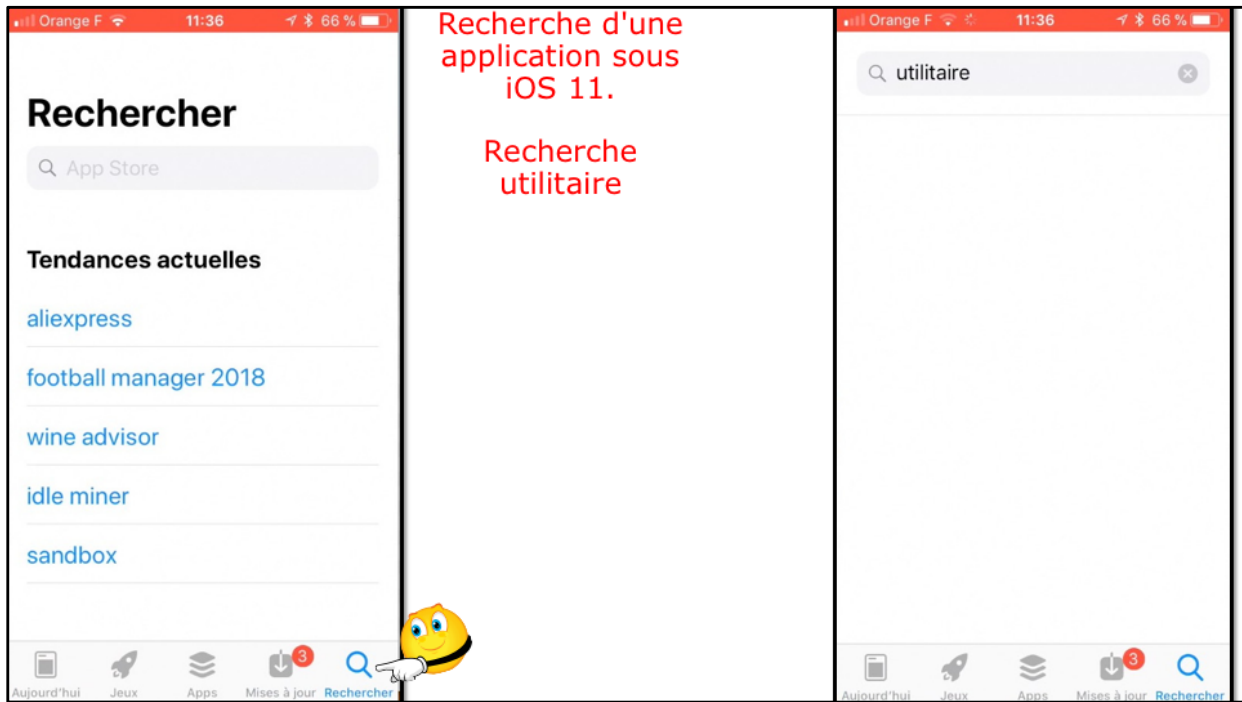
Orange F 11:36 66 %

Rechercher

App Store

Tendances actuelles

aliexpress

football manager 2018

wine advisor

idle miner

sandbox

Aujourd'hui Jeux Apps 3 Mises à jour Rechercher

Recherche d'une application sous iOS 11.

Recherche utilitaire

Orange F 11:36 66 %

utilitaire

Aujourd'hui Jeux Apps 3 Mises à jour Rechercher